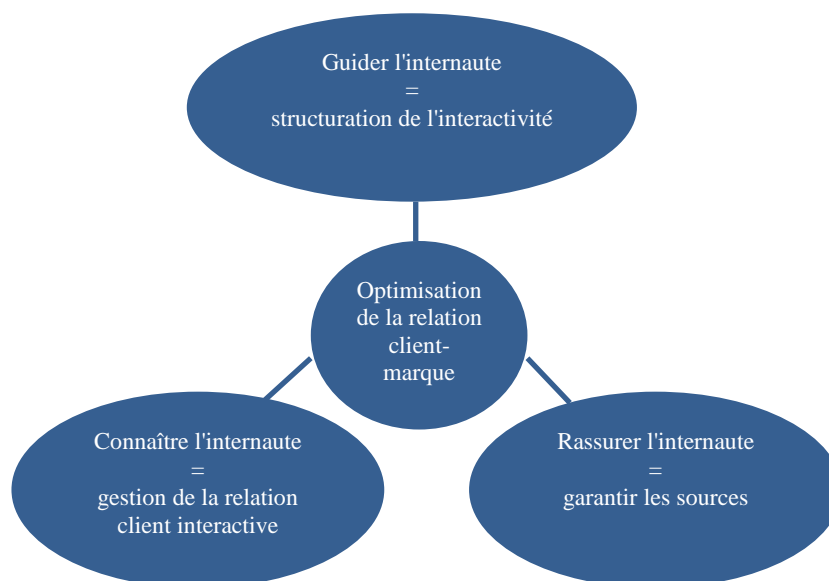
Guider l'internaute
=
structuration de l'interactivité

Optimisation de la relation client-marque

Connaître l'internaute
=
gestion de la relation client interactive

Rassurer l'internaute
=
garantir les sources